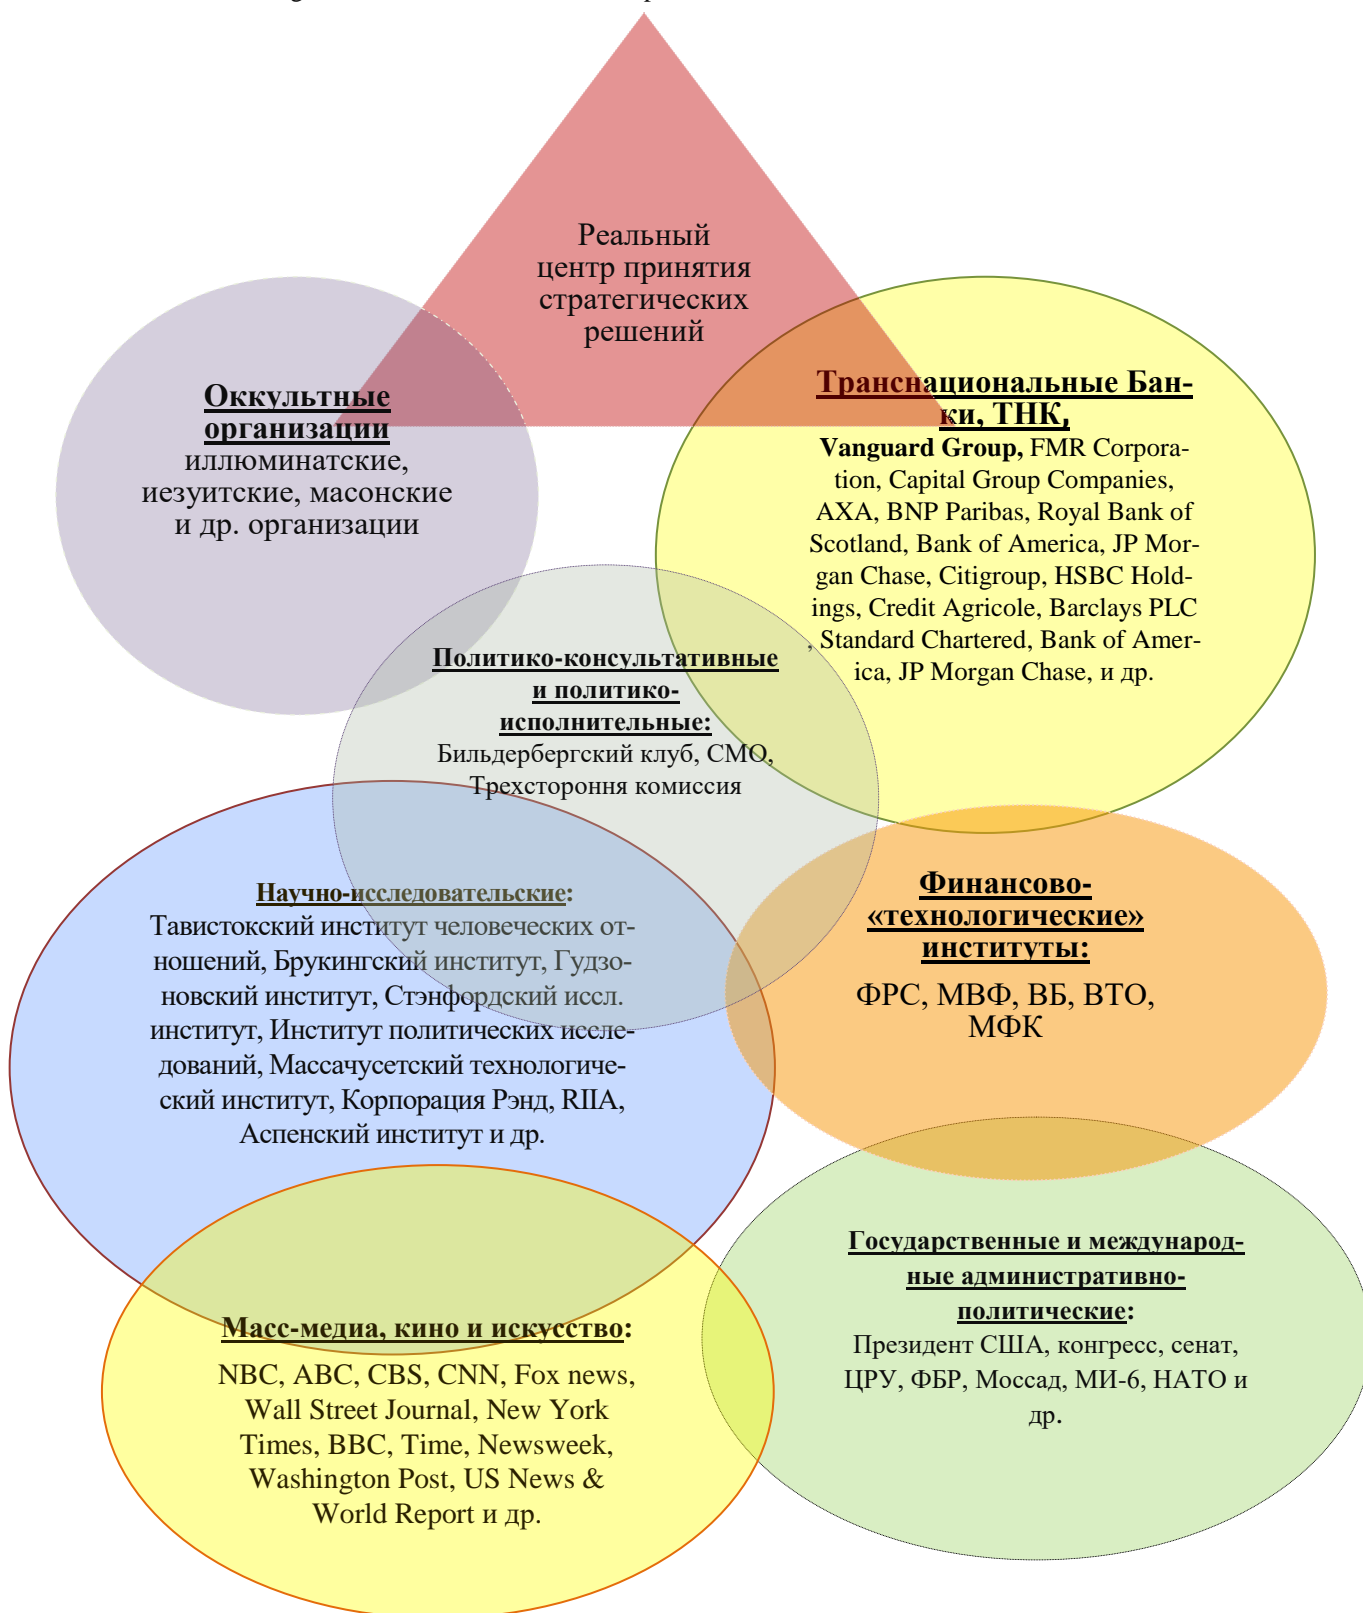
Реальный центр принятия стратегических решений

Оккультные организации
иллюминатские, иезуитские, масонские и др. организации

Транснациональные Банки, ТНК,
Vanguard Group, FMR Corporation, Capital Group Companies, AXA, BNP Paribas, Royal Bank of Scotland, Bank of America, JP Morgan Chase, Citigroup, HSBC Holdings, Credit Agricole, Barclays PLC , Standard Chartered, Bank of America, JP Morgan Chase, и др.

Политико-консультативные и политико-исполнительные:
Бильдербергский клуб, СМО, Трехсторонняя комиссия

Научно-исследовательские:
Тавистокский институт человеческих отношений, Брукингский институт, Гудзоновский институт, Стэнфордский иссл. институт, Институт политических исследований, Массачусетский технологический институт, Корпорация Рэнд, RIIA, Аспенский институт и др.

Финансово-«технологические» институты:
ФРС, МВФ, ВБ, ВТО, МФК

Масс-медиа, кино и искусство:
NBC, ABC, CBS, CNN, Fox news, Wall Street Journal, New York Times, BBC, Time, Newsweek, Washington Post, US News & World Report и др.

Государственные и международные административно-политические:
Президент США, конгресс, сенат, ЦРУ, ФБР, Моссад, МИ-6, НАТО и др.